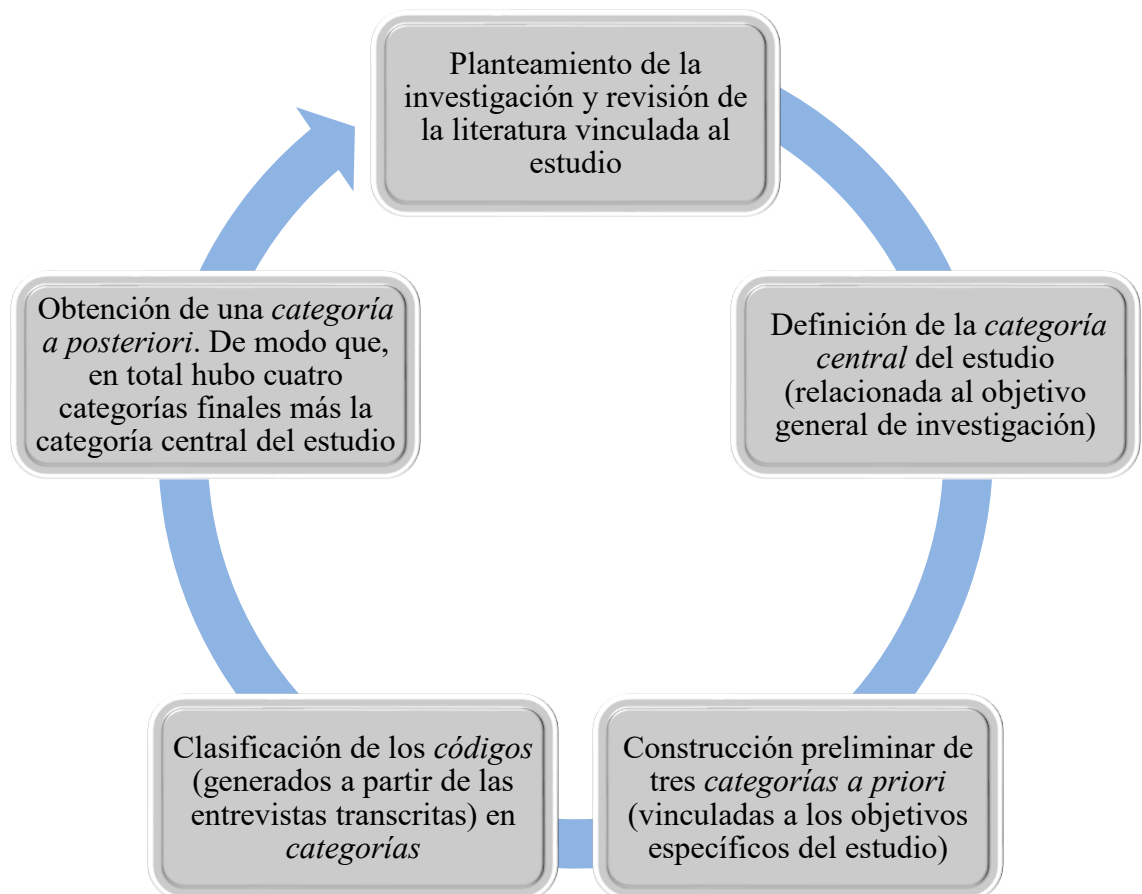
Planteamiento de la investigación y revisión de la literatura vinculada al estudio

Definición de la categoría central del estudio (relacionada al objetivo general de investigación)

Construcción preliminar de tres categorías a priori (vinculadas a los objetivos específicos del estudio)

Clasificación de los códigos (generados a partir de las entrevistas transcritas) en categorías

Obtención de una categoría a posteriori. De modo que, en total hubo cuatro categorías finales más la categoría central del estudio